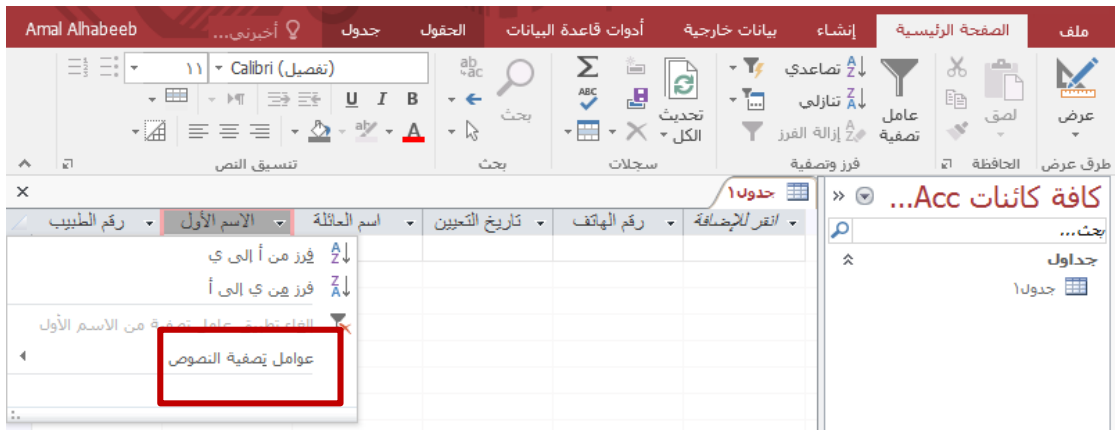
ملف الصفحة الرئيسية إنشاء بيانات خارجية أدوات قاعدة البيانات الحقول جدول أخبرني... Amal Alhabeeb

عرض طرق عرض
لصق الحافظة
عامل تصفية تصاعدي تنازلي إزالة الفرز فرز وتصفية
تحديث الكل سجلات
بحث بحث
Calibri (تفصيل) ١١
B I U
تنسيق النص

كافة كائنات Acc...
بحث...
جداول
جدول١

جدول١
انقر للإضافة رقم الهاتف تاريخ التعيين اسم العائلة الاسم الأول رقم الطبيب

فرز من أ إلى ي
فرز من ي إلى أ
إلغاء تطبيق عامل تصفية من الاسم الأول
عوامل تصفية النصوص